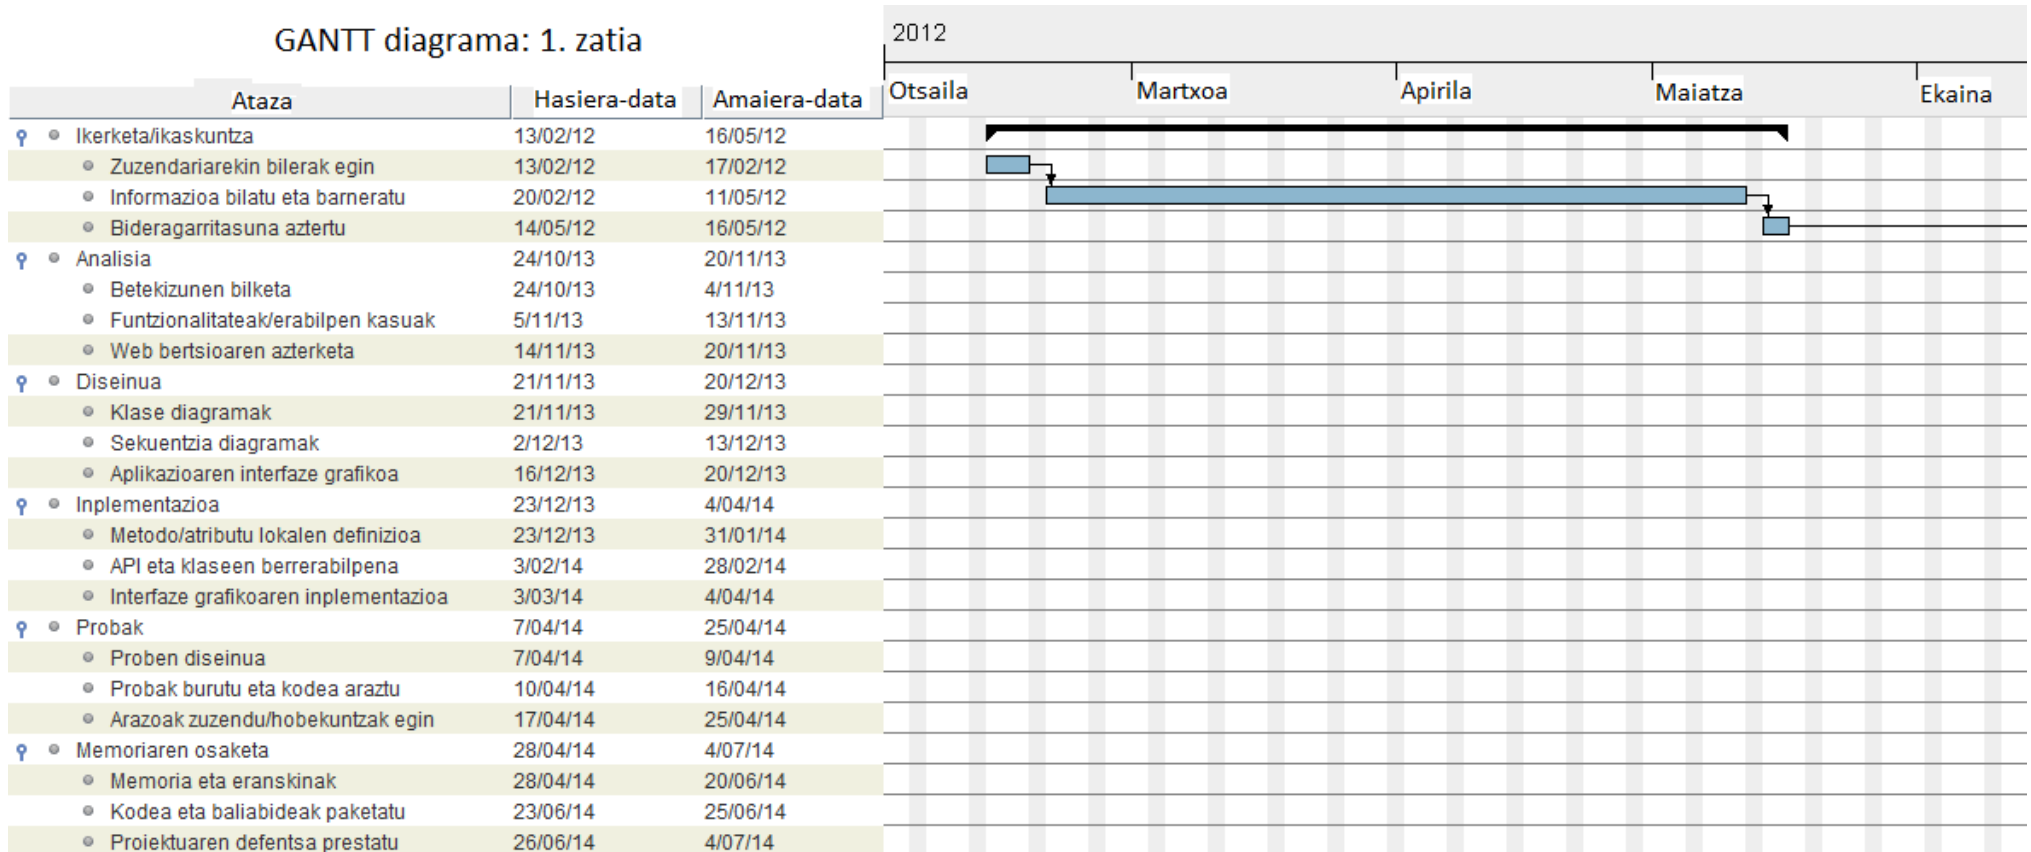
GANTT diagrama: 1. zatia

| Ataza | Hasiera-data | Amaiera-data |
|---|---|---|
| Ikerketa/ikaskuntza | 13/02/12 | 16/05/12 |
| Zuzendariarekin bilerak egin | 13/02/12 | 17/02/12 |
| Informazioa bilatu eta barneratu | 20/02/12 | 11/05/12 |
| Bideragarritasuna aztertu | 14/05/12 | 16/05/12 |
| Analisia | 24/10/13 | 20/11/13 |
| Betekizunen bilketa | 24/10/13 | 4/11/13 |
| Funtzionalitateak/erabilpen kasuak | 5/11/13 | 13/11/13 |
| Web bertsioaren azterketa | 14/11/13 | 20/11/13 |
| Diseinua | 21/11/13 | 20/12/13 |
| Klase diagramak | 21/11/13 | 29/11/13 |
| Sekuentzia diagramak | 2/12/13 | 13/12/13 |
| Aplikazioaren interfaze grafikoa | 16/12/13 | 20/12/13 |
| Inplementazioa | 23/12/13 | 4/04/14 |
| Metodo/atributu lokalen definizioa | 23/12/13 | 31/01/14 |
| API eta klaseen berrerabilpena | 3/02/14 | 28/02/14 |
| Interfaze grafikoaren inplementazioa | 3/03/14 | 4/04/14 |
| Probak | 7/04/14 | 25/04/14 |
| Proben diseinua | 7/04/14 | 9/04/14 |
| Probak burutu eta kodea araztu | 10/04/14 | 16/04/14 |
| Arazoak zuzendu/hobekuntzak egin | 17/04/14 | 25/04/14 |
| Memoriaren osaketa | 28/04/14 | 4/07/14 |
| Memoria eta eranskinak | 28/04/14 | 20/06/14 |
| Kodea eta baliabideak paketatu | 23/06/14 | 25/06/14 |
| Proiektuaren defentsa prestatu | 26/06/14 | 4/07/14 |

2012
Otsaila Martxoa Apirila Maiatza Ekaina